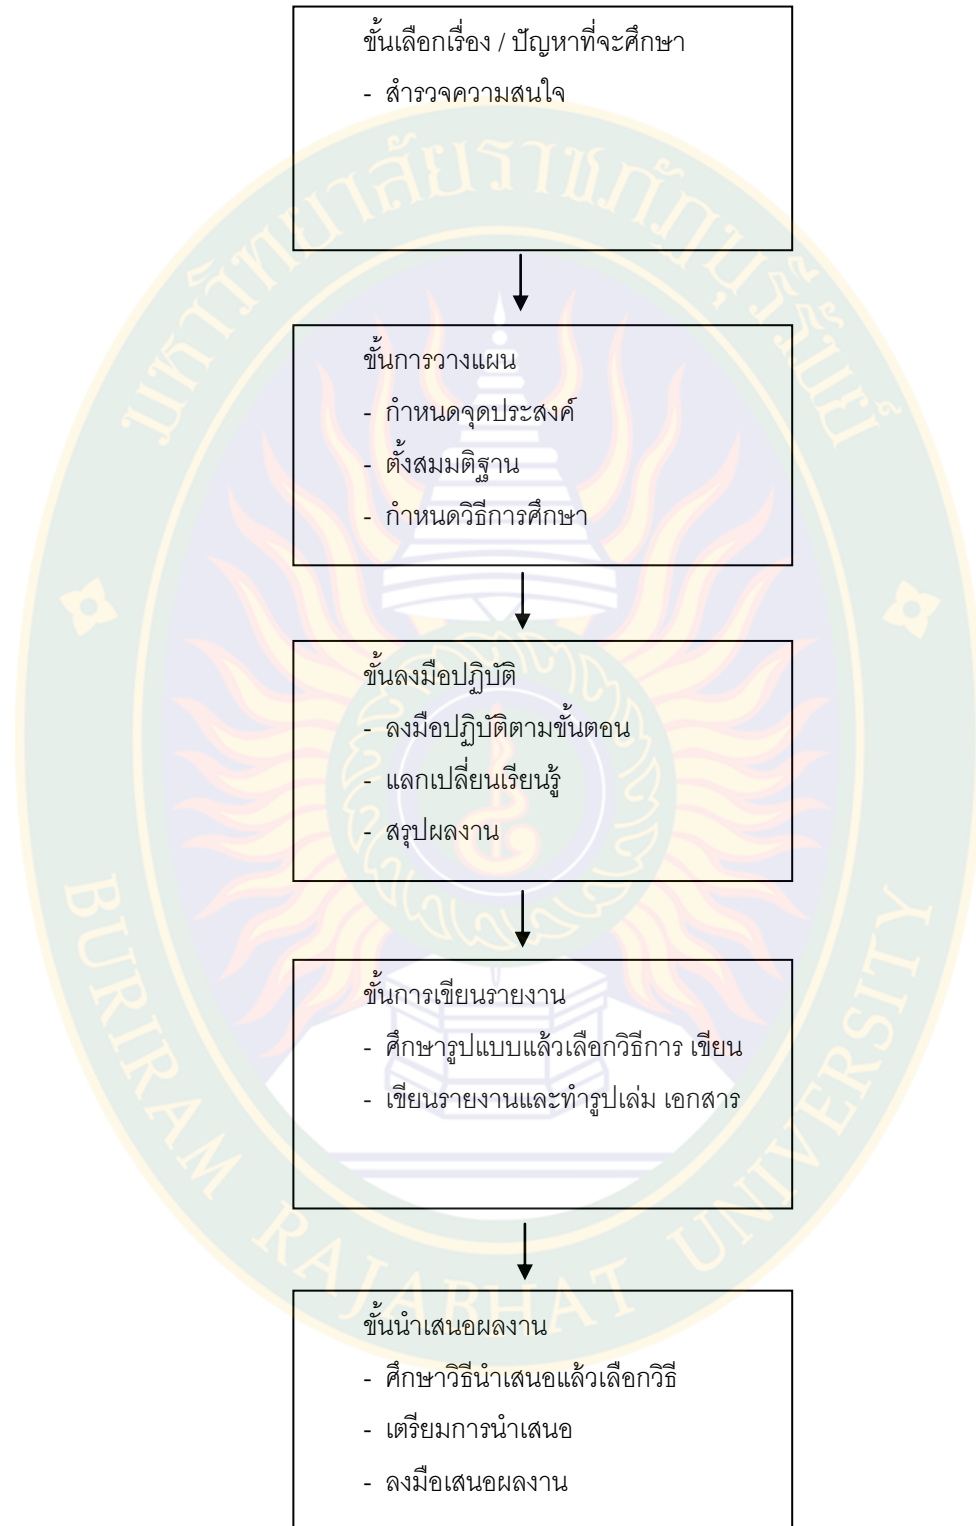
ขั้นเลือกเรื่อง / ปัญหาที่จะศึกษา
- สำรวจความสนใจ

ขั้นการวางแผน
- กำหนดจุดประสงค์
- ตั้งสมมติฐาน
- กำหนดวิธีการศึกษา

ขั้นลงมือปฏิบัติ
- ลงมือปฏิบัติตามขั้นตอน
- แลกเปลี่ยนเรียนรู้
- สรุปผลงาน

ขั้นการเขียนรายงาน
- ศึกษารูปแบบแล้วเลือกวิธีการ เขียน
- เขียนรายงานและทำรูปเล่ม เอกสาร

ขั้นนำเสนอผลงาน
- ศึกษาวิธีนำเสนอแล้วเลือกวิธี
- เตรียมการนำเสนอ
- ลงมือเสนอผลงาน

มหาวิทยาลัยราชภัฏบุรีรัมย์
BURIRAM RAJABHAT UNIVERSITY